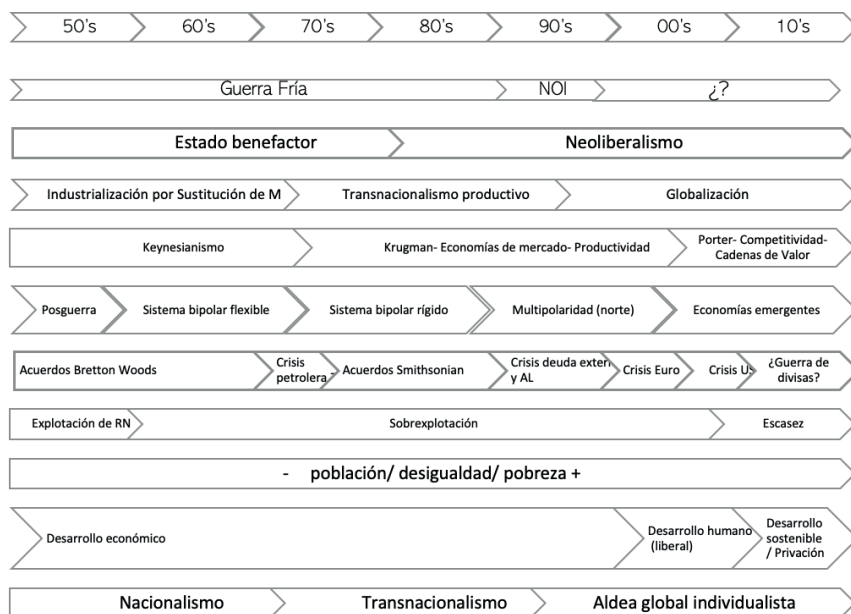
50's 60's 70's 80's 90's 00's 10's

Guerra Fría | NOI | ¿?

Estado benefactor | Neoliberalismo

Industrialización por Sustitución de M | Transnacionalismo productivo | Globalización

Keynesianismo | Krugman- Economías de mercado- Productividad | Porter- Competitividad- Cadenas de Valor

Posguerra | Sistema bipolar flexible | Sistema bipolar rígido | Multipolaridad (norte) | Economías emergentes

Acuerdos Bretton Woods | Crisis petrolera | Acuerdos Smithsonian | Crisis deuda exter y AL | Crisis Euro | Crisis U | ¿Guerra de divisas?

Explotación de RN | Sobrexplotación | Escasez

- población/ desigualdad/ pobreza +

Desarrollo económico | Desarrollo humano (liberal) | Desarrollo sostenible / Privación

Nacionalismo | Transnacionalismo | Aldea global individualista